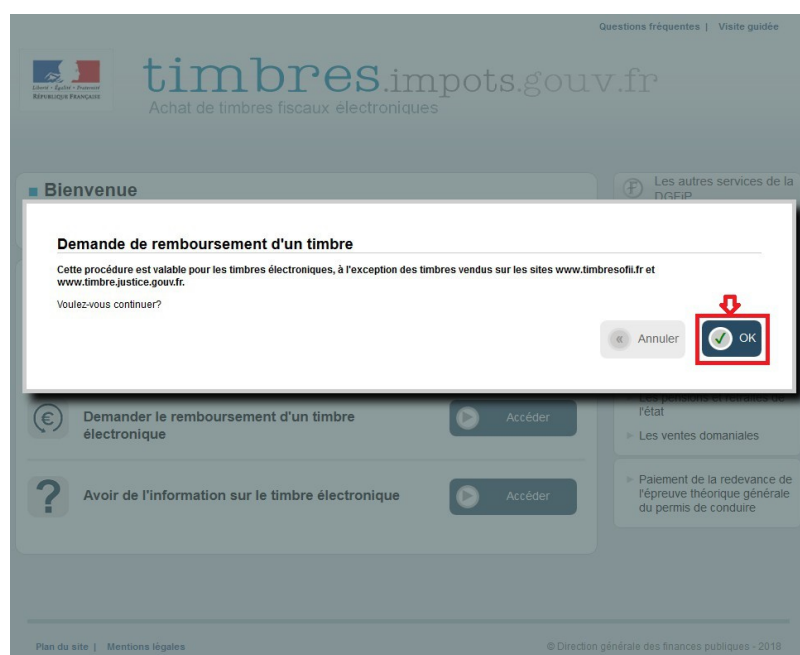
Questions fréquentes | Visite guidée

Liberté • Égalité • Fraternité
RÉPUBLIQUE FRANÇAISE

timbres.impots.gouv.fr
Achat de timbres fiscaux électroniques

Bienvenue

Les autres services de la DGFiP

Demande de remboursement d'un timbre

Cette procédure est valable pour les timbres électroniques, à l'exception des timbres vendus sur les sites www.timbresofii.fr et www.timbre.justice.gouv.fr.

Voulez-vous continuer?

Annuler

OK

Demander le remboursement d'un timbre électronique

Accéder

Les pensions et retraites de l'état

Les ventes domaniales

Avoir de l'information sur le timbre électronique

Accéder

Paiement de la redevance de l'épreuve théorique générale du permis de conduire

Plan du site | Mentions légales

© Direction générale des finances publiques - 2018